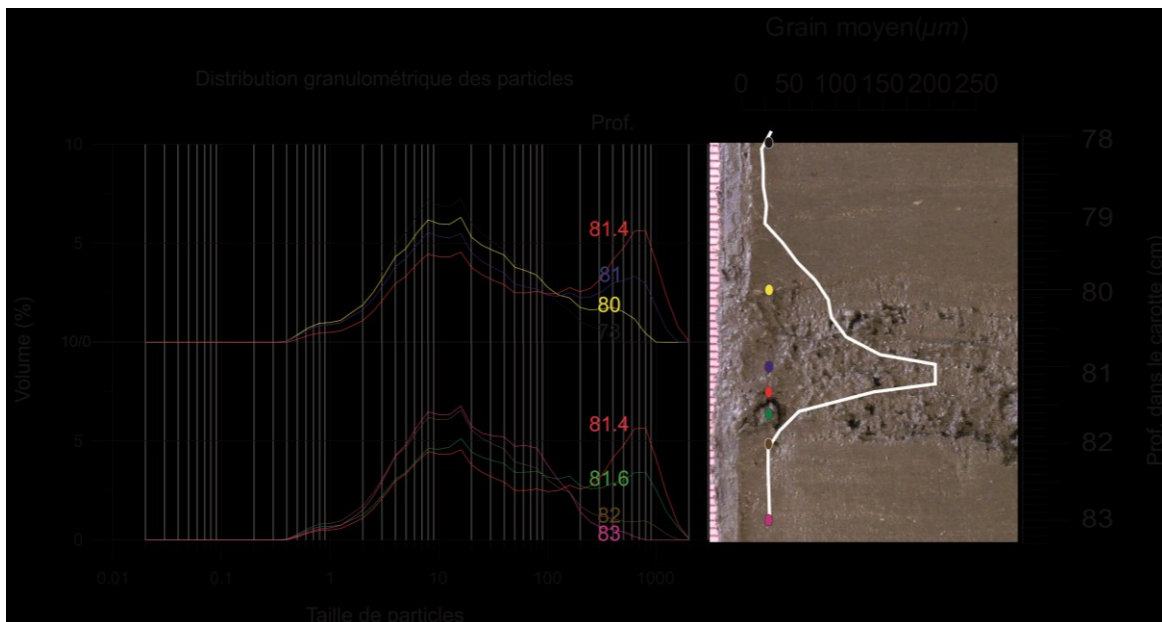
Distribution granulométrique des particles

Prof.

10

5

10/0

5

0

Volume (%)

81.4

81

80

78

81.4

81.6

82

83

0.01

0.1

1

10

100

1000

Taille de particles

Grain moyen($\mu m$)

0 50 100 150 200 250

78

79

80

81

82

83

Prof. dans le carotte (cm)